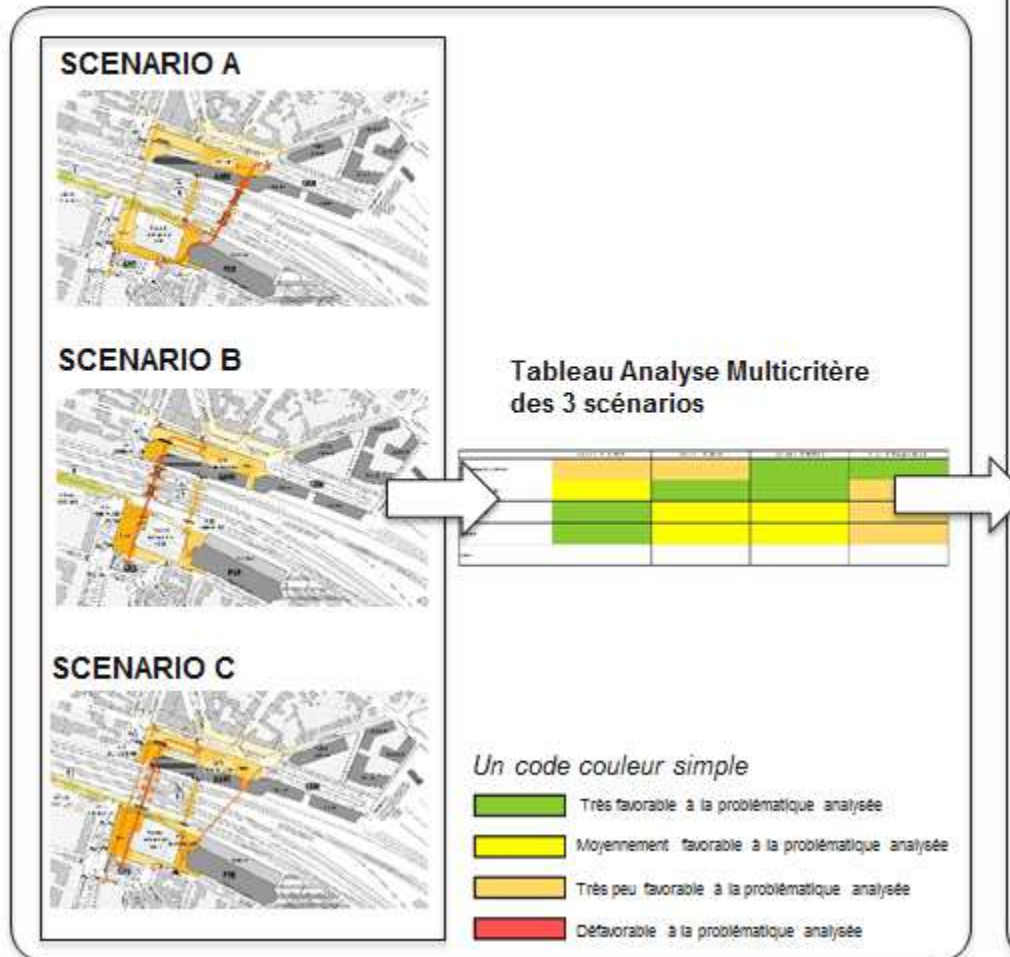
SCENARIO A

SCENARIO B

SCENARIO C

Tableau Analyse Multicritère des 3 scénarios

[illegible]

Un code couleur simple

Très favorable à la problématique analysée

Moyennement favorable à la problématique analysée

Très peu favorable à la problématique analysée

Défavorable à la problématique analysée